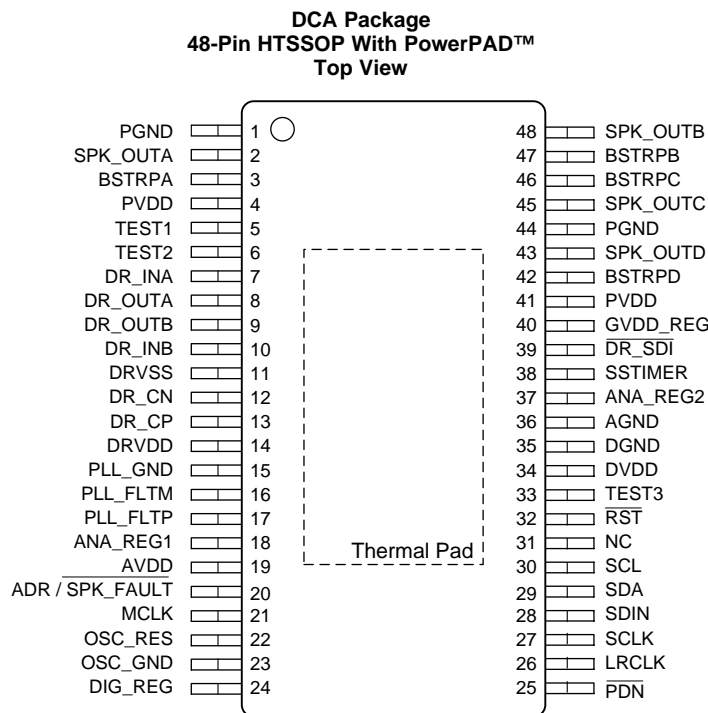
DCA Package
48-Pin HTSSOP With PowerPAD™
Top View

PGND 1
SPK_OUTA 2
BSTRPA 3
PVDD 4
TEST1 5
TEST2 6
DR_INA 7
DR_OUTA 8
DR_OUTB 9
DR_INB 10
DRVSS 11
DR_CN 12
DR_CP 13
DRVDD 14
PLL_GND 15
PLL_FLTM 16
PLL_FLTP 17
ANA_REG1 18
AVDD 19
ADR / $\overline{\text{SPK\_FAULT}}$ 20
MCLK 21
OSC_RES 22
OSC_GND 23
DIG_REG 24

48 SPK_OUTB
47 BSTRPB
46 BSTRPC
45 SPK_OUTC
44 PGND
43 SPK_OUTD
42 BSTRPD
41 PVDD
40 GVDD_REG
39 $\overline{\text{DR\_SDI}}$
38 SSTIMER
37 ANA_REG2
36 AGND
35 DGND
34 DVDD
33 TEST3
32 $\overline{\text{RST}}$
31 NC
30 SCL
29 SDA
28 SDIN
27 SCLK
26 LRCLK
25 $\overline{\text{PDN}}$

Thermal Pad